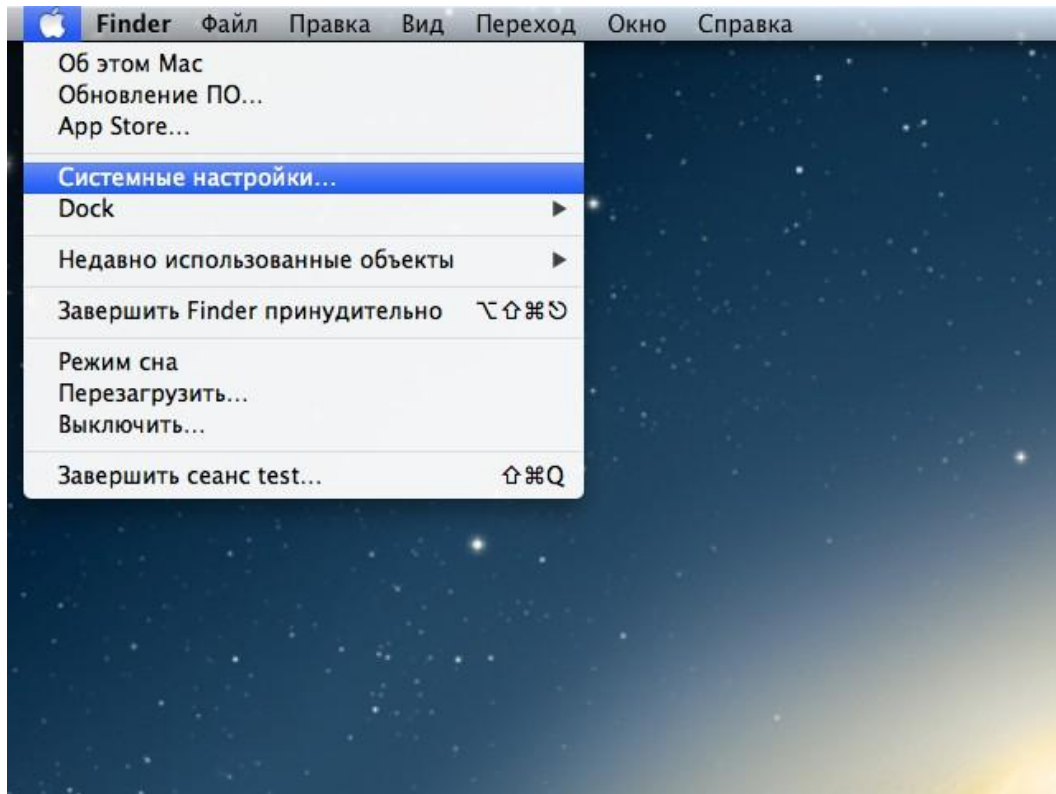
Finder Файл Правка Вид Переход Окно Справка

Об этом Mac
Обновление ПО...
App Store...

Системные настройки...
Dock ▶

Недавно использованные объекты ▶

Завершить Finder принудительно ⌥⇧⌘⎋

Режим сна
Перезагрузить...
Выключить...

Завершить сеанс test... ⇧⌘Q